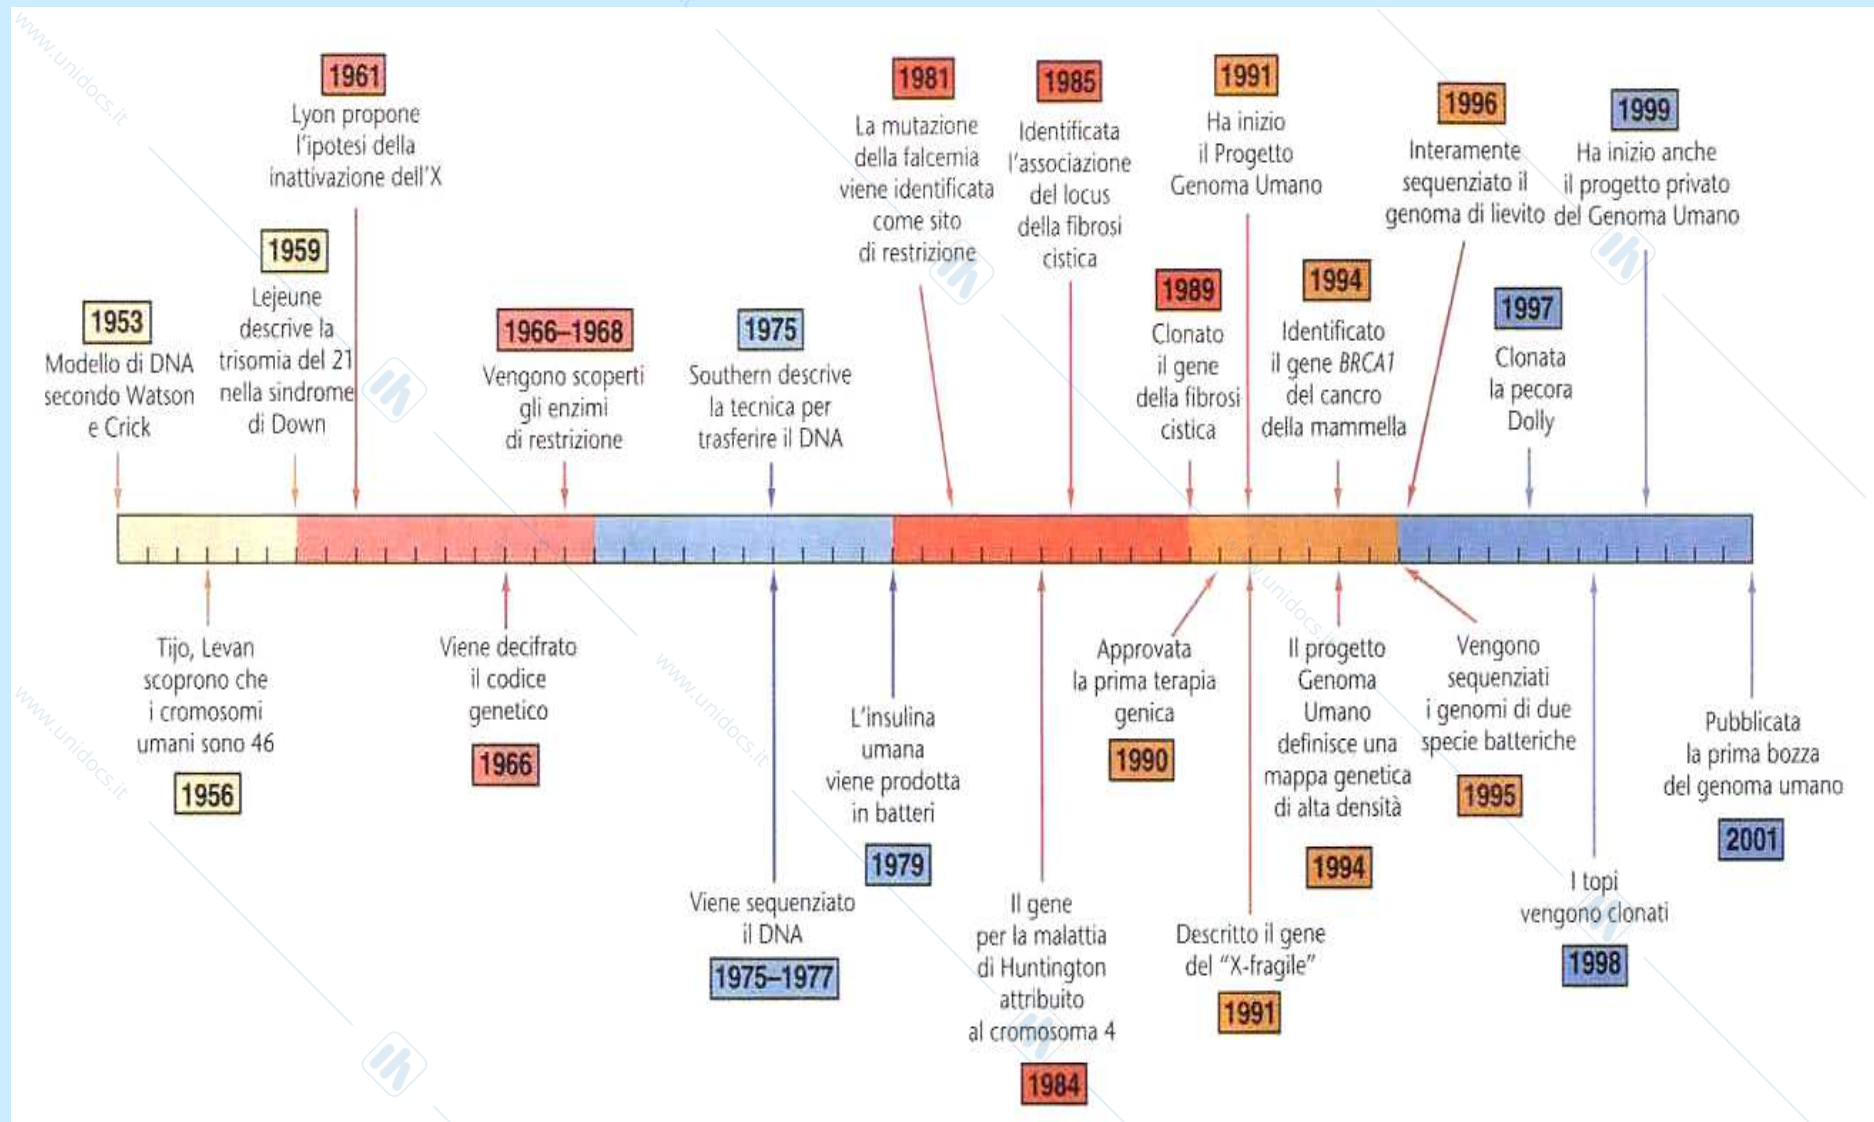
1961
Lyon propone l'ipotesi della inattivazione dell'X

1959
Lejeune descrive la trisomia del 21 nella sindrome di Down

1953
Modello di DNA secondo Watson e Crick

1966–1968
Vengono scoperti gli enzimi di restrizione

1975
Southern descrive la tecnica per trasferire il DNA

1981
La mutazione della falcemia viene identificata come sito di restrizione

1985
Identificata l'associazione del locus della fibrosi cistica

1991
Ha inizio il Progetto Genoma Umano

1989
Clonato il gene della fibrosi cistica

1994
Identificato il gene BRCA1 del cancro della mammella

1996
Interamente sequenziato il genoma di lievito

1999
Ha inizio anche il progetto privato del Genoma Umano

1997
Clonata la pecora Dolly

Tijo, Levan scoprono che i cromosomi umani sono 46
1956

Viene decifrato il codice genetico
1966

Viene sequenziato il DNA
1975–1977

L'insulina umana viene prodotta in batteri
1979

Il gene per la malattia di Huntington attribuito al cromosoma 4
1984

Approvata la prima terapia genica
1990

Descritto il gene del "X-fragile"
1991

Il progetto Genoma Umano definisce una mappa genetica di alta densità
1994

Vengono sequenziati i genomi di due specie batteriche
1995

I topi vengono clonati
1998

Pubblicata la prima bozza del genoma umano
2001

www.unidocs.it